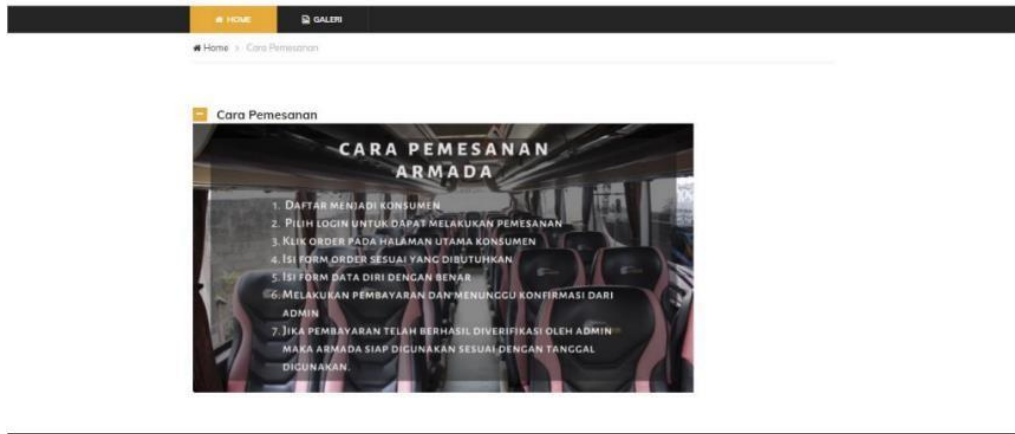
HOME GALERI

Home > Cara Pemesanan

Cara Pemesanan

CARA PEMESANAN ARMADA

1. Daftar menjadi konsumen
2. Pilih login untuk dapat melakukan pemesanan
3. Klik order pada halaman utama konsumen
4. Isi form order sesuai yang dibutuhkan
5. Isi form data diri dengan benar
6. Melakukan pembayaran dan menunggu konfirmasi dari admin
7. Jika pembayaran telah berhasil diverifikasi oleh admin maka armada siap digunakan sesuai dengan tanggal digunakan.